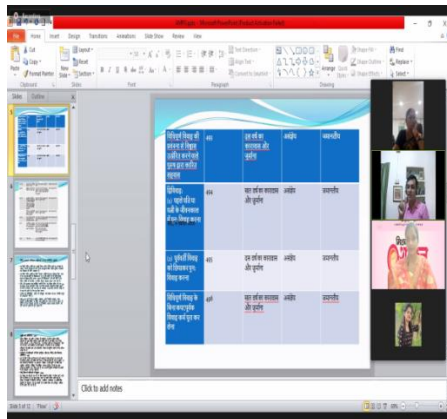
HAPP.pptx - Microsoft PowerPoint (Product Activation Failed)

File Home Insert Design Transitions Animations Slide Show Review View

Paste Cut Copy Format Painter Clipboard

New Slide Layout Reset Section Slides

Font

Paragraph

Text Direction Align Text Convert to SmartArt

Drawing

Arrange Quick Styles Shape Fill Shape Outline Shape Effects

Find Replace Select Editing

Slides Outline

| विविधता विवाह की अवधारणा व विद्यालय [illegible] | ४७ | इस तर्क का कारणता और पूर्वग्रह | अवैध | अप्रासंगिक |
|---|---|---|---|---|
| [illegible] | ४४ | यह तर्क का कारणता और पूर्वग्रह | अवैध | अप्रासंगिक |
| ३५ पूर्वधारी विवाह की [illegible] विवाह करना | ४२ | इस तर्क का कारणता और पूर्वग्रह | अवैध | अप्रासंगिक |
| विविधता विवाह के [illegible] विवाह को पूरा कर लेना | ४८ | यह तर्क का कारणता और पूर्वग्रह | अवैध | अप्रासंगिक |

Click to add notes

Slide 5 of 11 "Flow"